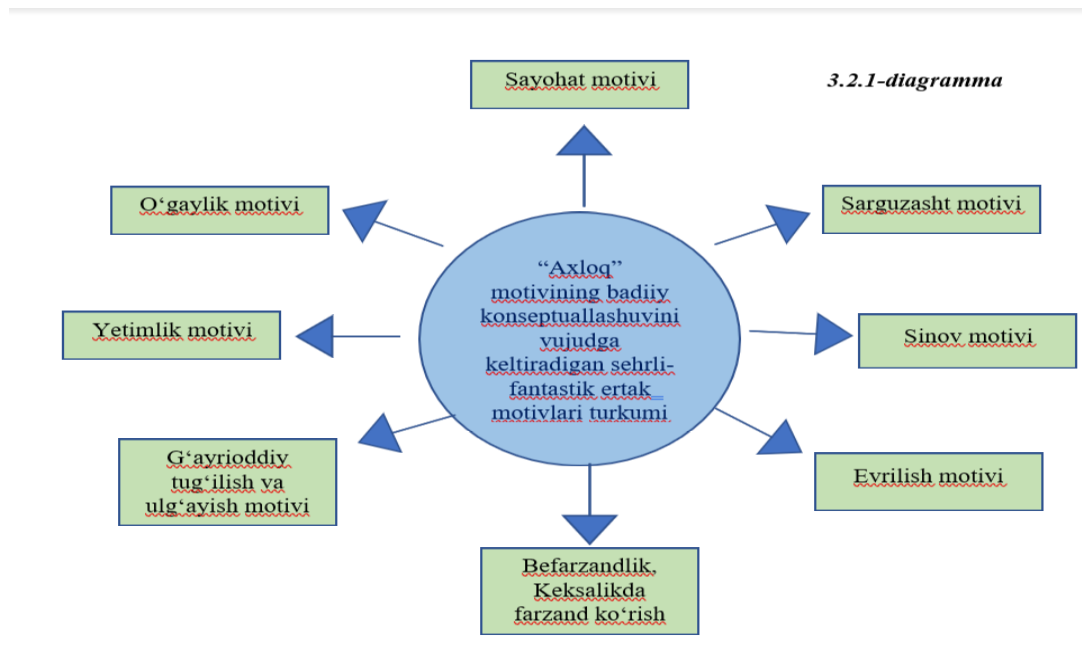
3.2.1-diagramma

Sayohat motivi

O‘gaylik motivi

Sarguzasht motivi

“Axloq” motivining badiiy konseptuallashuvini vujudga keltiradigan sehrli-fantastik ertak motivlari turkumi

Yetimlik motivi

Sinov motivi

G‘ayrioddiy tug‘ilish va ulg‘ayish motivi

Evrilish motivi

Befarzandlik, Keksalikda farzand ko‘rish